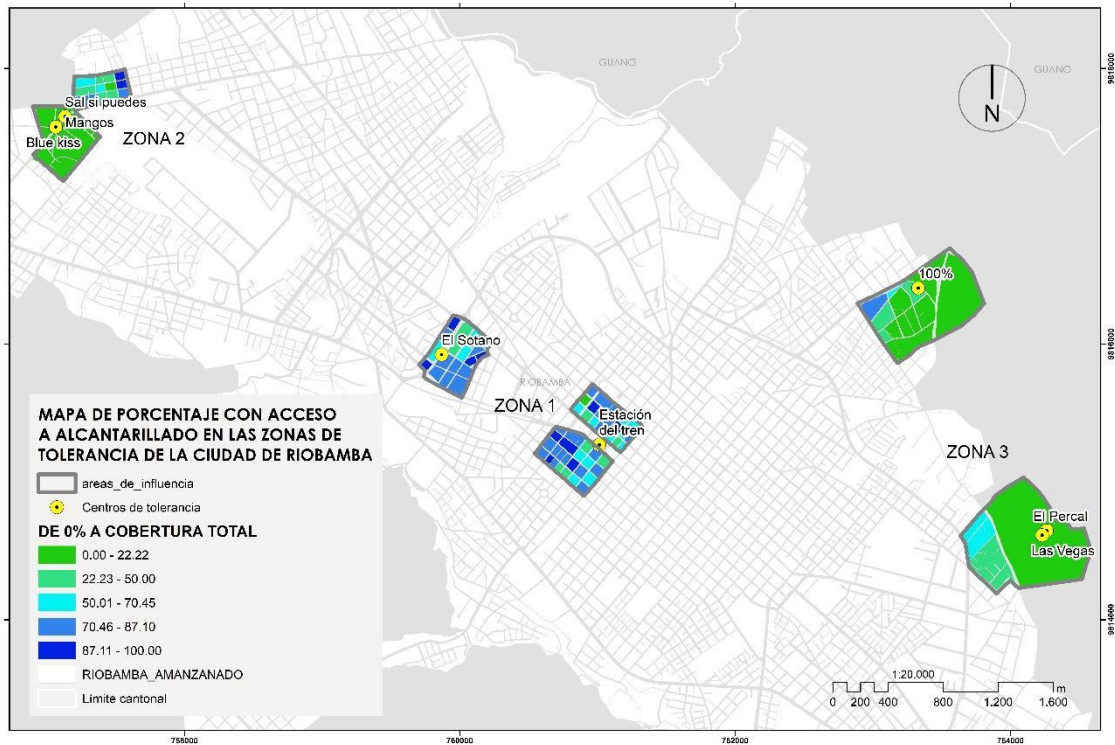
GUANO

GUANO

N

9818000

Sal si puedes
Mangos
Blue kiss
ZONA 2

100%

9816000

El Sotano

RIOBAMBA

ZONA 1

Estación del tren

ZONA 3

El Percal
Las Vegas

9814000

MAPA DE PORCENTAJE CON ACCESO A ALCANTARILLADO EN LAS ZONAS DE TOLERANCIA DE LA CIUDAD DE RIOBAMBA

areas_de_influencia

Centros de tolerancia

DE 0% A COBERTURA TOTAL

0.00 - 22.22

22.23 - 50.00

50.01 - 70.45

70.46 - 87.10

87.11 - 100.00

RIOBAMBA_AMANZANADO

Limite cantonal

1:20.000
0 200 400 800 1.200 1.600 m

758000

760000

762000

764000